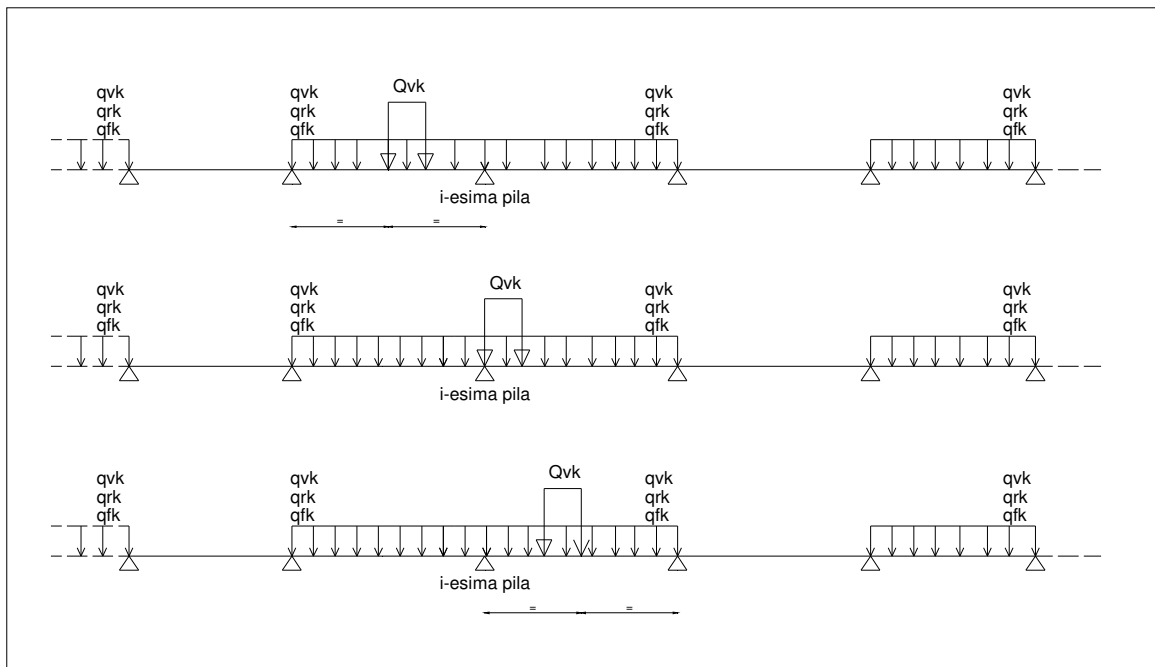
qvk
qrk
qfk

qvk
qrk
qfk

Qvk

qvk
qrk
qfk

qvk
qrk
qfk

i-esima pila

=
=

qvk
qrk
qfk

qvk
qrk
qfk

Qvk

qvk
qrk
qfk

qvk
qrk
qfk

i-esima pila

qvk
qrk
qfk

qvk
qrk
qfk

Qvk

qvk
qrk
qfk

qvk
qrk
qfk

i-esima pila

=
=